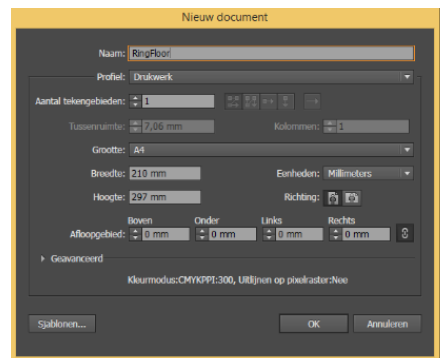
Nieuw document

Naam: RingFloor

Profiel: Drukwerk

Aantal tekengebieden: 1

Tussenruimte: 7,06 mm

Kolommen: 1

Grootte: A4

Breedte: 210 mm

Eenheden: Millimeters

Hoogte: 297 mm

Richting:

Boven Onder Links Rechts

Afloopgebied: 0 mm 0 mm 0 mm 0 mm

Geavanceerd

Kleurmodus:CMYKPPI:300, Uitlijnen op pixelraster:Nee

Sjablonen...

OK

Annuleren